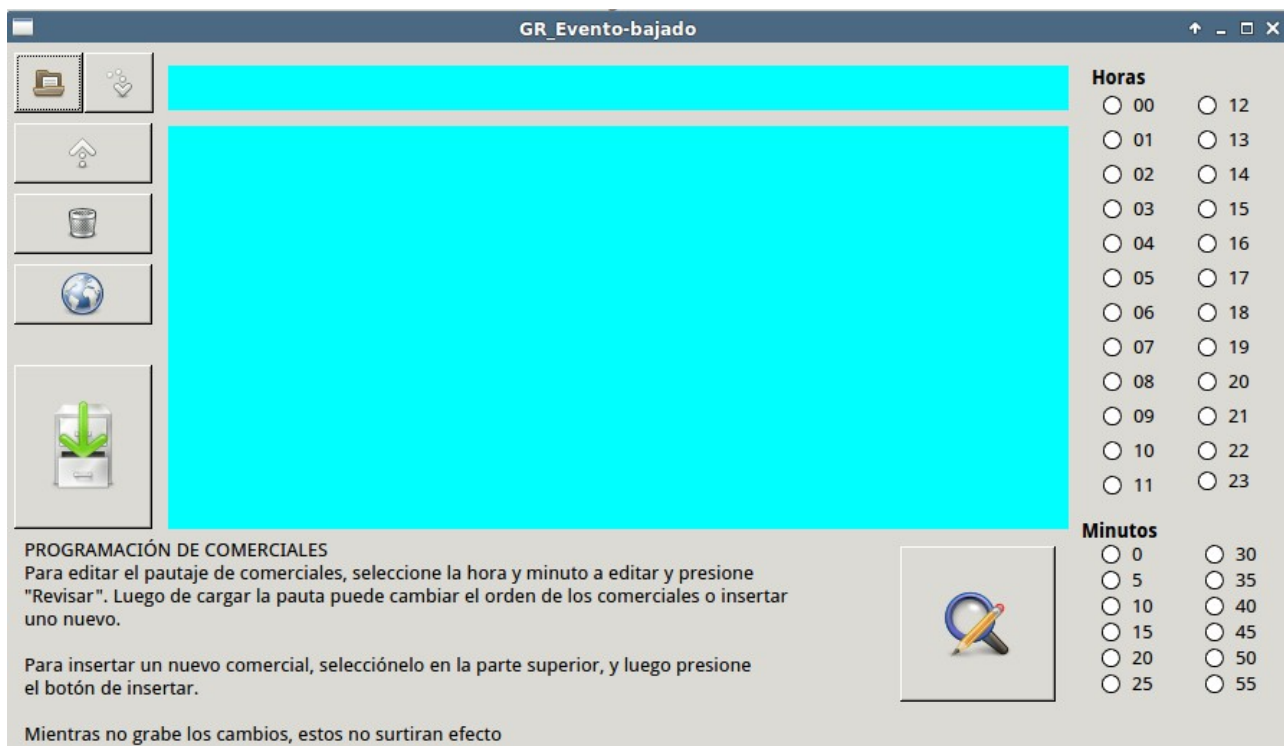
GR_Evento-bajado

Horas
00 12
01 13
02 14
03 15
04 16
05 17
06 18
07 19
08 20
09 21
10 22
11 23

Minutos
0 30
5 35
10 40
15 45
20 50
25 55

PROGRAMACIÓN DE COMERCIALES
Para editar el pautaje de comerciales, seleccione la hora y minuto a editar y presione "Revisar". Luego de cargar la pauta puede cambiar el orden de los comerciales o insertar uno nuevo.

Para insertar un nuevo comercial, selecciónelo en la parte superior, y luego presione el botón de insertar.

Mientras no grabe los cambios, estos no surtiran efecto